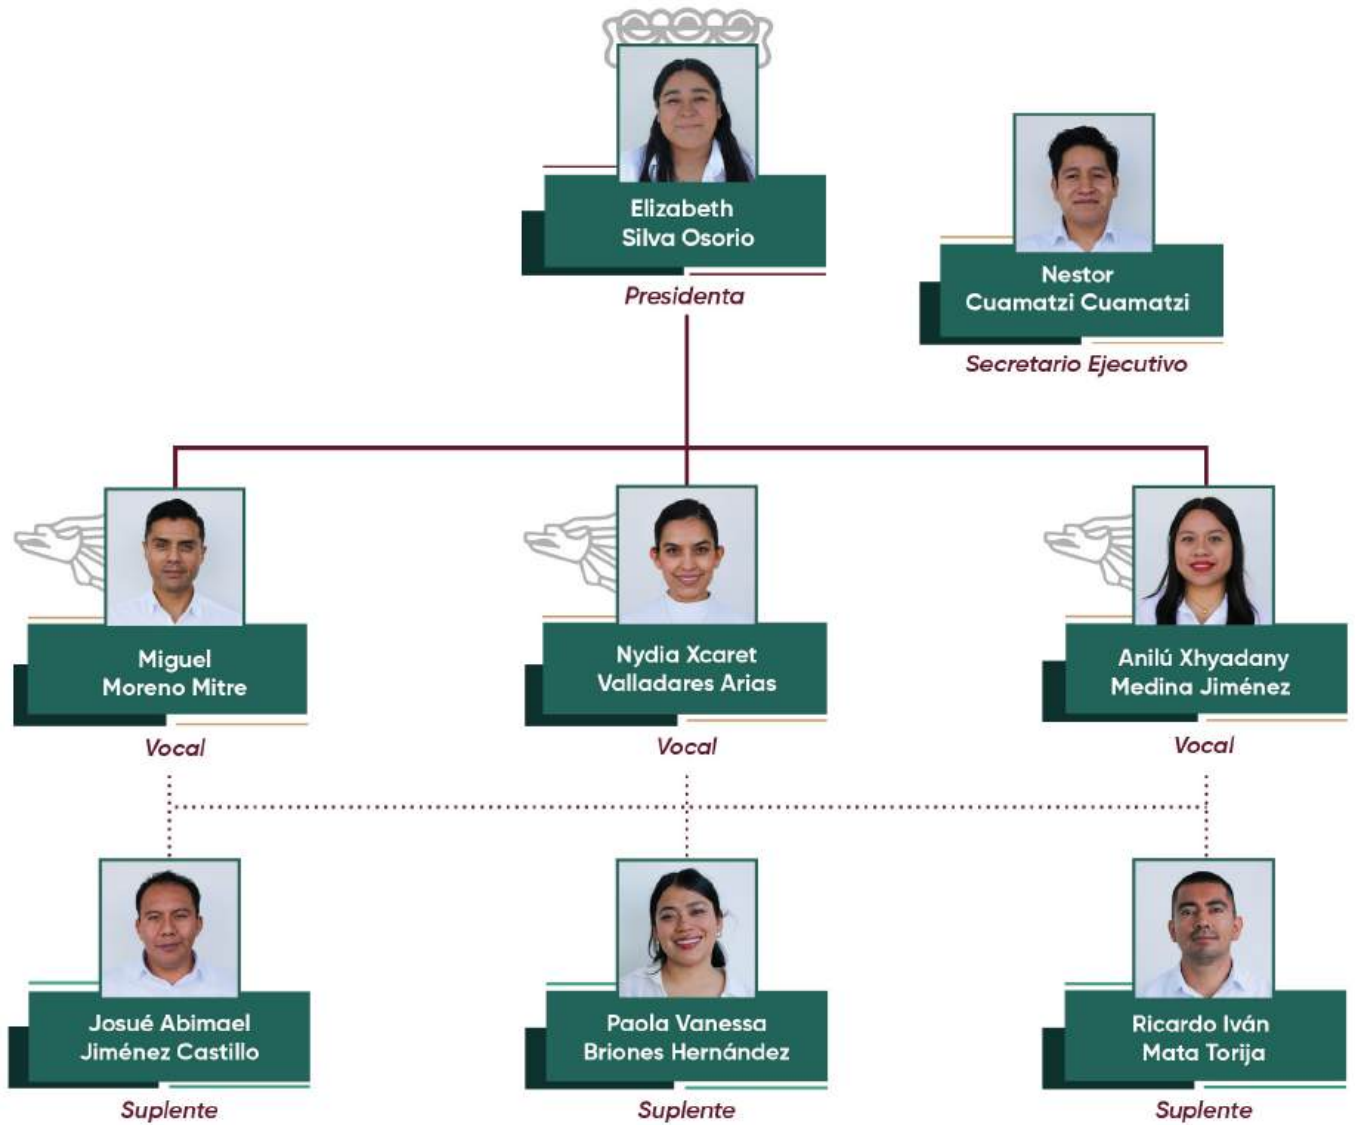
Elizabeth Silva Osorio

Presidenta

Nestor Cuamatzi Cuamatzi

Secretario Ejecutivo

Miguel Moreno Mitre

Vocal

Nydia Xcaret Valladares Arias

Vocal

Anilú Xhyadany Medina Jiménez

Vocal

Josué Abimael Jiménez Castillo

Suplente

Paola Vanessa Briones Hernández

Suplente

Ricardo Iván Mata Torija

Suplente